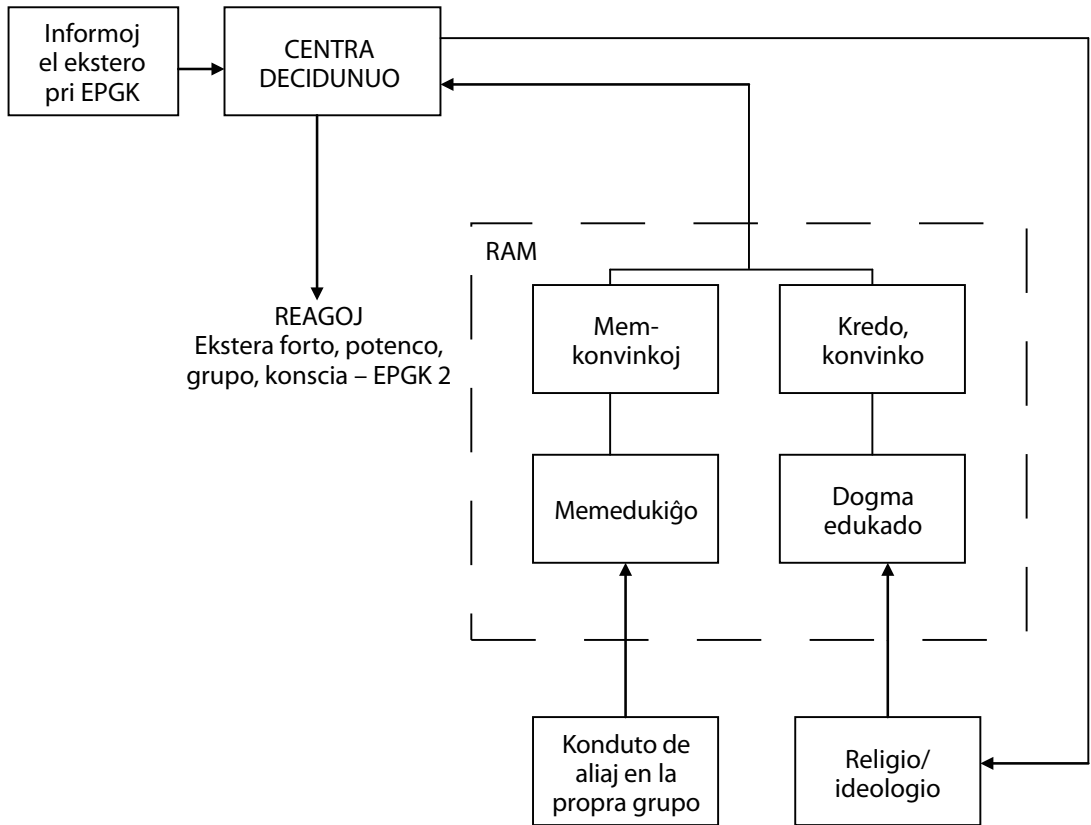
Informoj el ekstero pri EPGK

CENTRA DECIDUNUO

REAGOJ
Ekstera forto, potenco, grupo, konscia – EPGK 2

RAM

Mem-konvinkoj

Kredo, konvinko

Memedukiĝo

Dogma edukado

Konduto de aliaj en la propra grupo

Religio/ ideologio